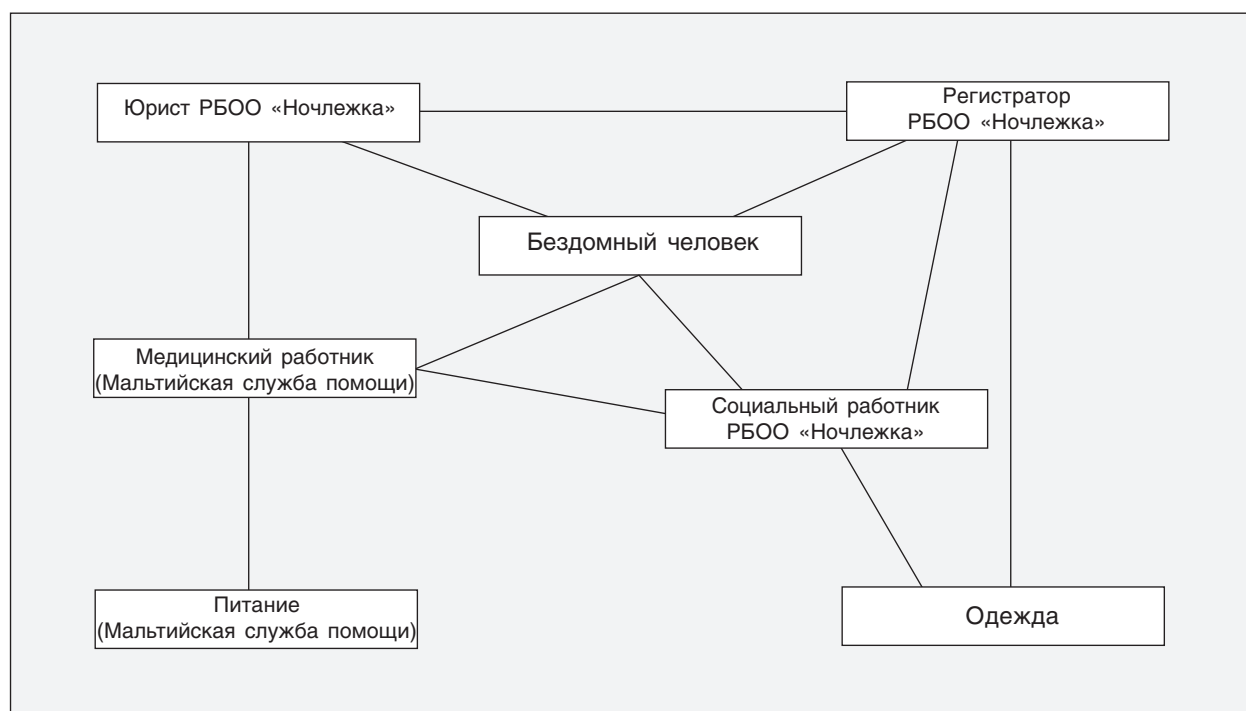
Юрист РБОО «Ночлежка»

Регистратор РБОО «Ночлежка»

Бездомный человек

Медицинский работник (Мальтийская служба помощи)

Социальный работник РБОО «Ночлежка»

Питание (Мальтийская служба помощи)

Одежда